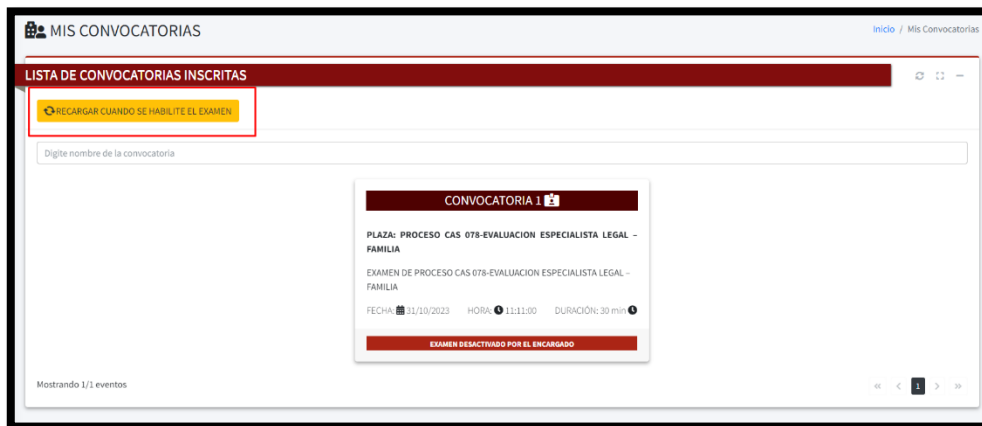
MIS CONVOCATORIAS

Inicio / Mis Convocatorias

LISTA DE CONVOCATORIAS INSCRITAS

RECARGAR CUANDO SE HABILITE EL EXAMEN

Digite nombre de la convocatoria

CONVOCATORIA 1

PLAZA: PROCESO CAS 078-EVALUACION ESPECIALISTA LEGAL – FAMILIA

EXAMEN DE PROCESO CAS 078-EVALUACION ESPECIALISTA LEGAL – FAMILIA

FECHA: 31/10/2023 HORA: 11:11:00 DURACIÓN: 30 min

EXAMEN DESACTIVADO POR EL ENCARGADO

Mostrando 1/1 eventos

« ‹ 1 › »